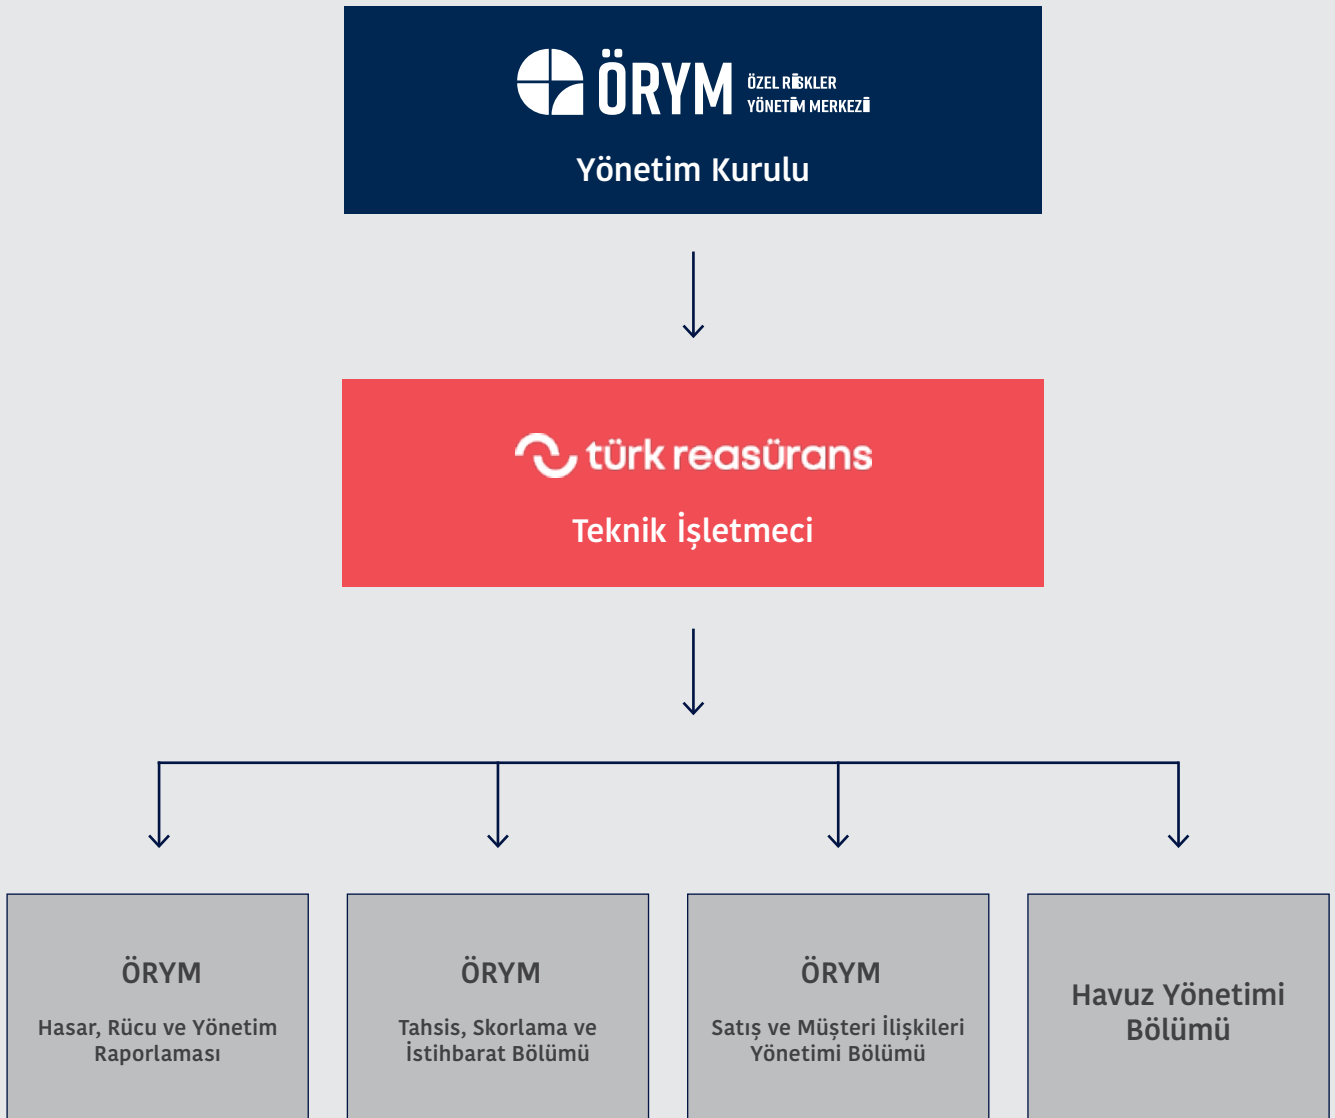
ÖRYM ÖZEL RİSKLER YÖNETİM MERKEZİ

Yönetim Kurulu

türk reasürans

Teknik İşletmeci

ÖRYM

Hasar, Rücu ve Yönetim Raporlaması

ÖRYM

Tahsis, Skorlama ve İstihbarat Bölümü

ÖRYM

Satış ve Müşteri İlişkileri Yönetimi Bölümü

Havuz Yönetimi Bölümü